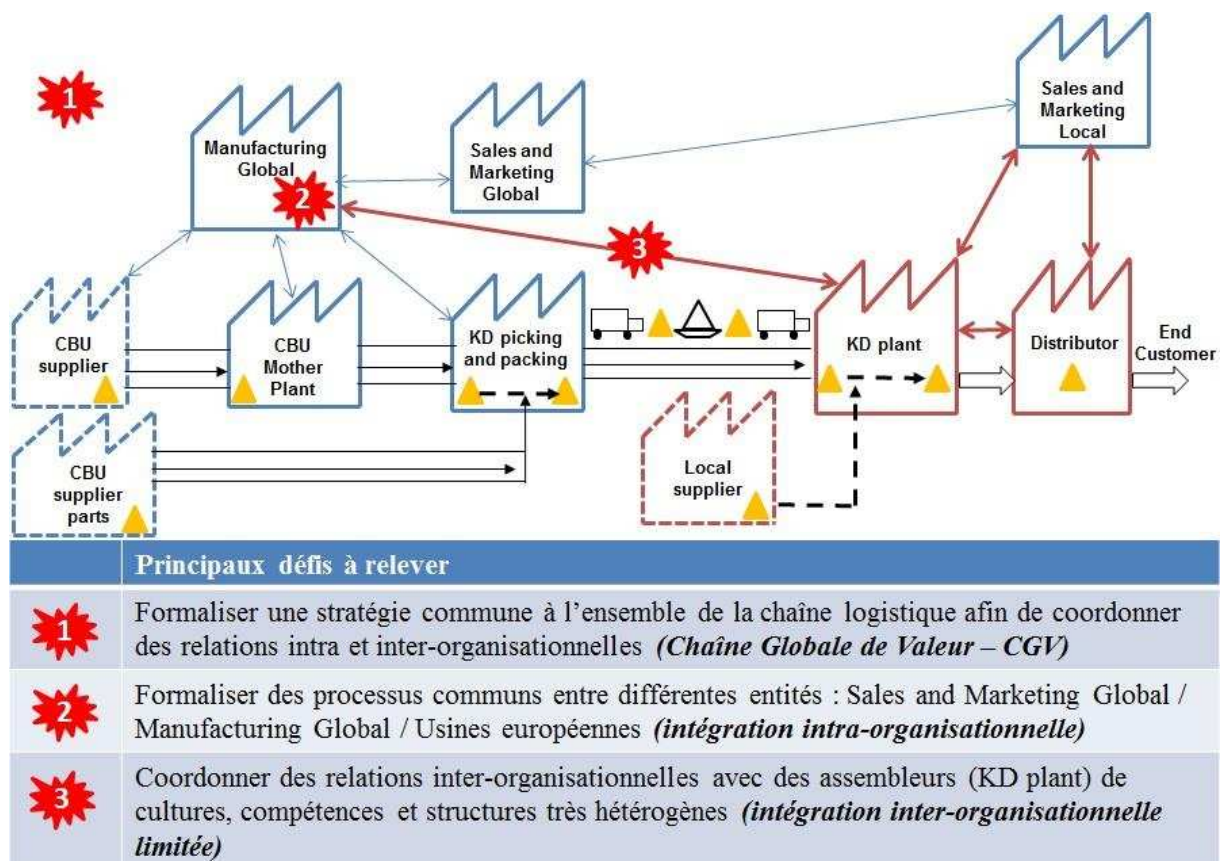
1

Manufacturing Global

2

Sales and Marketing Global

Sales and Marketing Local

3

CBU supplier

CBU Mother Plant

KD picking and packing

KD plant

Distributor

End Customer

CBU supplier parts

Local supplier

| | Principaux défis à relever |
|---|---|
| 1 | Formaliser une stratégie commune à l'ensemble de la chaîne logistique afin de coordonner des relations intra et inter-organisationnelles *(Chaîne Globale de Valeur – CGV)* |
| 2 | Formaliser des processus communs entre différentes entités : Sales and Marketing Global / Manufacturing Global / Usines européennes *(intégration intra-organisationnelle)* |
| 3 | Coordonner des relations inter-organisationnelles avec des assembleurs (KD plant) de cultures, compétences et structures très hétérogènes *(intégration inter-organisationnelle limitée)* |